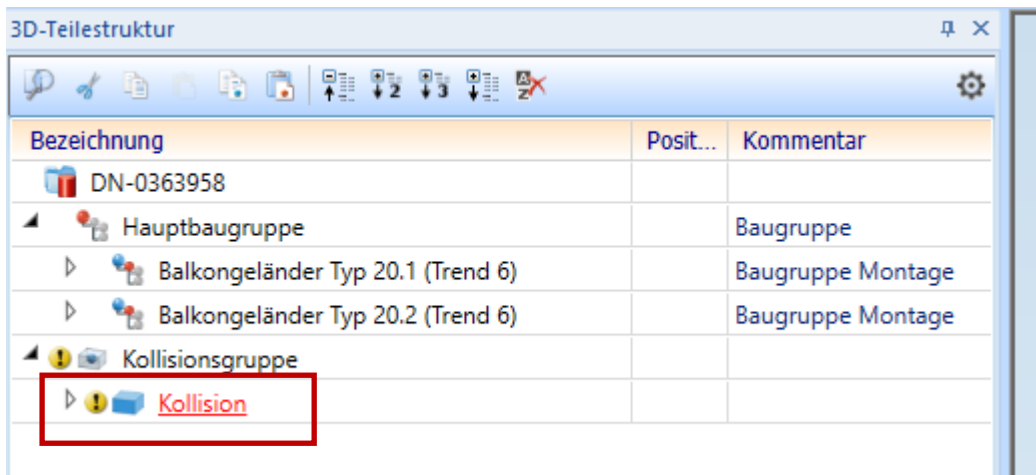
3D-Teilestruktur

| Bezeichnung | Posit... | Kommentar |
|---|---|---|
| DN-0363958 | | |
| Hauptbaugruppe | | Baugruppe |
| Balkongeländer Typ 20.1 (Trend 6) | | Baugruppe Montage |
| Balkongeländer Typ 20.2 (Trend 6) | | Baugruppe Montage |
| Kollisionsgruppe | | |
| Kollision | | |